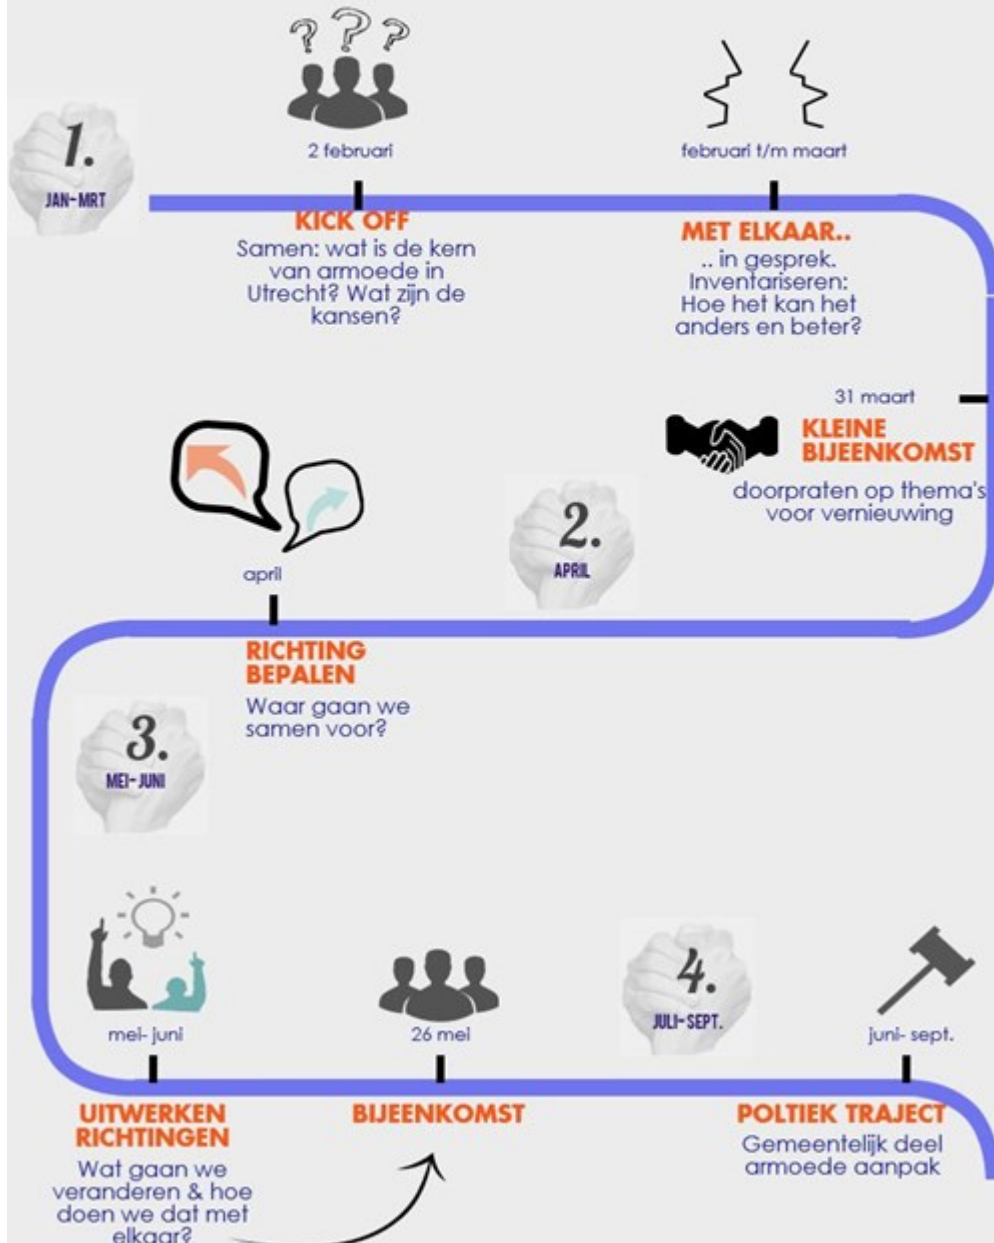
1.
JAN-MRT

2 februari

KICK OFF
Samen: wat is de kern van armoede in Utrecht? Wat zijn de kansen?

februari t/m maart

MET ELKAAR..
.. in gesprek. Inventariseren: Hoe het kan het anders en beter?

31 maart

KLEINE BIJEENKOMST
doorpraten op thema's voor vernieuwing

april

2.
APRIL

RICHTING BEPALEN
Waar gaan we samen voor?

3.
MEI-JUNI

mei- juni

26 mei

4.
JULI-SEPT.

juni- sept.

UITWERKEN RICHTINGEN
Wat gaan we veranderen & hoe doen we dat met elkaar?

BIJEENKOMST

POLTIEK TRAJECT
Gemeentelijk deel armoede aanpak